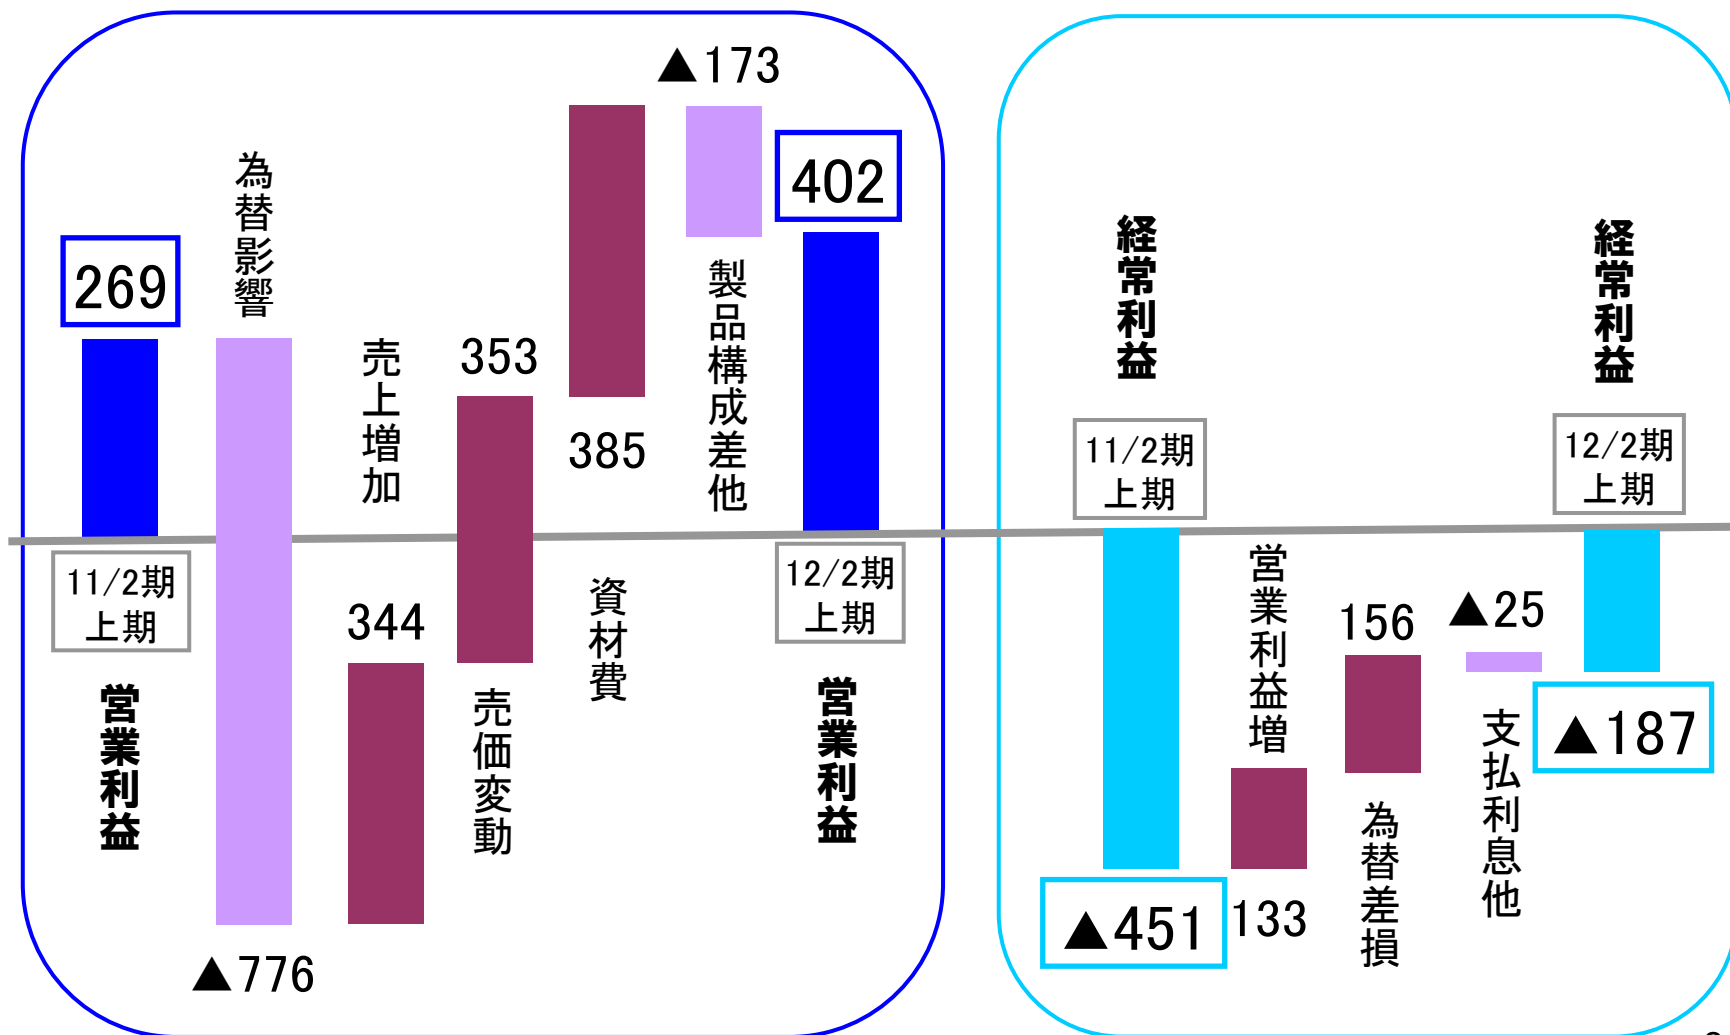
▲173

269

為替影響

売上増加

353

385

製品構成差他

402

11/2期 上期

営業利益

▲776

344

売価変動

資材費

12/2期 上期

営業利益

経常利益

11/2期 上期

▲451

営業利益増

133

156

為替差損

▲25

支払利息他

経常利益

12/2期 上期

▲187